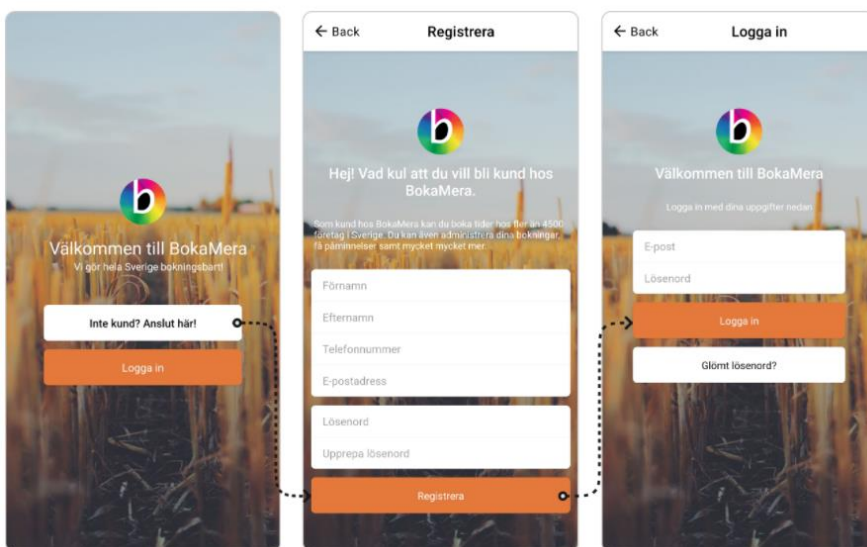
b

Välkommen till BokaMera

Vi gör hela Sverige bokningsbart!

Inte kund? Anslut här!

Logga in

← Back

Registrera

b

Hej! Vad kul att du vill bli kund hos BokaMera.

Som kund hos BokaMera kan du boka tider hos fler än 4500 företag i Sverige. Du kan även administrera dina bokningar, få påminnelser samt mycket mycket mer.

Förnamn

Efternamn

Telefonnummer

E-postadress

Lösenord

Upprepa lösenord

Registrera

← Back

Logga in

b

Välkommen till BokaMera

Logga in med dina uppgifter nedan.

E-post

Lösenord

Logga in

Glömt lösenord?